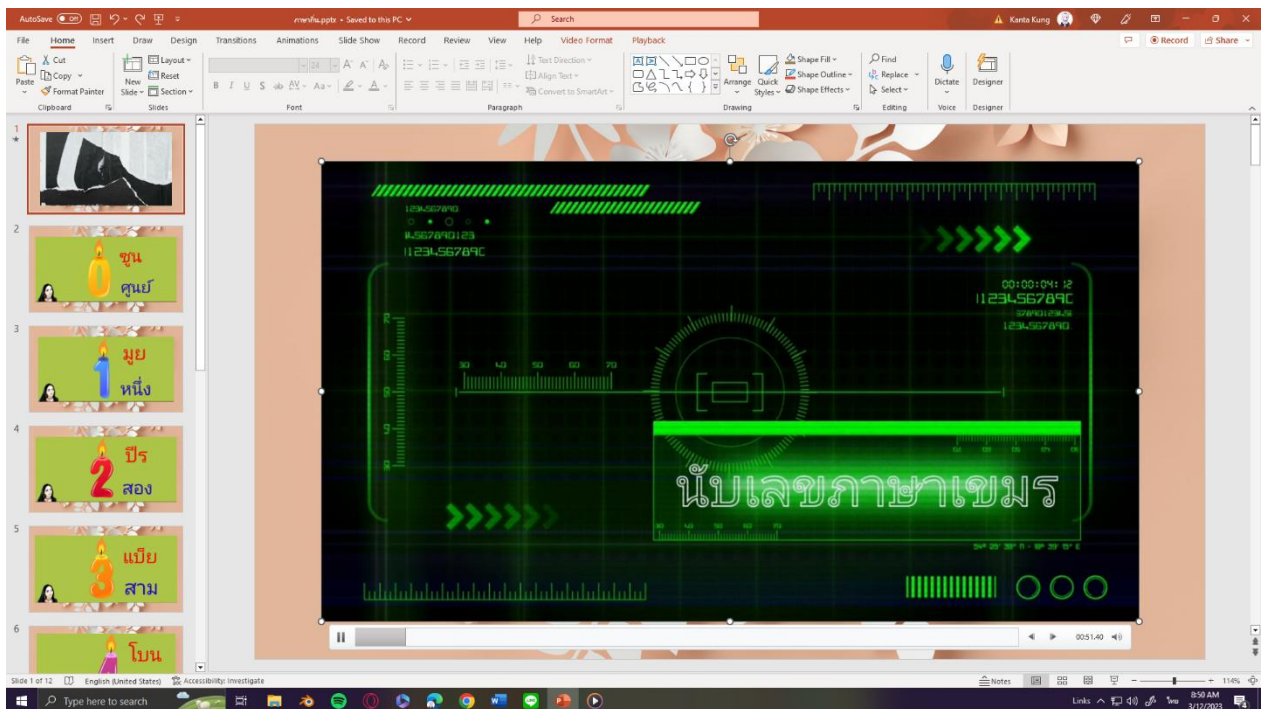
AutoSave Off ภาษาเขมร.pptx • Saved to this PC Search Kanta Kung

File Home Insert Draw Design Transitions Animations Slide Show Record Review View Help Video Format Playback Record Share

Paste Cut Copy Format Painter Clipboard New Slide Layout Reset Section Slides Font Paragraph Text Direction Align Text Convert to SmartArt Arrange Quick Styles Shape Fill Shape Outline Shape Effects Drawing Find Replace Select Editing Dictate Voice Designer Designer

1

2 ซูน ศูนย์

3 มูย หนึ่ง

4 ปีร สอง

5 แบีย สาม

6 โบน

1234567890
4567890123
1234567890
00:00:04:12
1234567890
1234567890
50 40 50 60 70
นับเลขภาษาเขมร

00:51.40

Slide 1 of 12 English (United States) Accessibility: Investigate Notes 114%

Type here to search 8:50 AM 3/12/2023